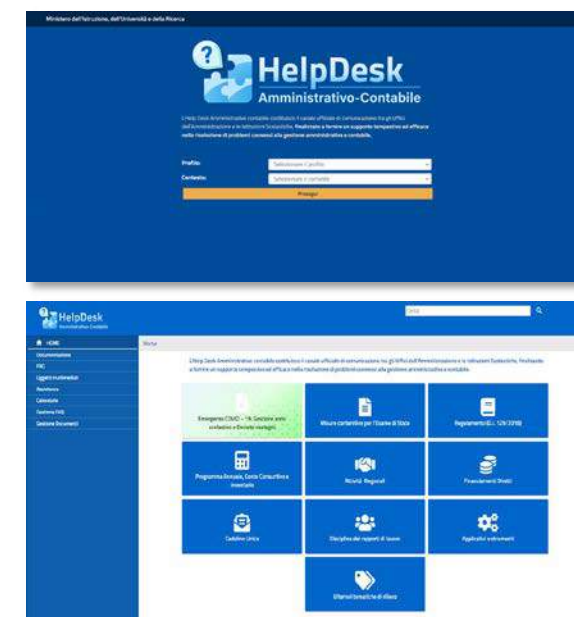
Ministero dell'Istruzione, dell'Università e della Ricerca

HelpDesk
Amministrativo-Contabile

L'Help Desk Amministrativo contabile costituisce il canale ufficiale di comunicazione tra gli Uffici dell'Amministrazione e le Istituzioni Scolastiche, finalizzato a fornire un supporto tempestivo ed efficace nella risoluzione di problemi connessi alla gestione amministrativa e contabile.

Profilo: Selezionare il profilo
Contesto: Selezionare il contesto
Prosegui

HelpDesk
Amministrativo-Contabile

Cerca

HOME
Documentazione
FAQ
Oggetti multimediali
Assistenza
Calendario
Gestione FAQ
Gestione Documenti

Home

L'Help Desk Amministrativo contabile costituisce il canale ufficiale di comunicazione tra gli Uffici dell'Amministrazione e le Istituzioni Scolastiche, finalizzato a fornire un supporto tempestivo ed efficace nella risoluzione di problemi connessi alla gestione amministrativa e contabile.

Emergenza COVID – 19: Gestione anno scolastico e Decreto ristori
Misure contenitive per l'Esame di Stato
Regolamento (D.I. 129/2018)
Programma Annuale, Conto Consuntivo e Inventario
Attività Negoziali
Finanziamenti Diretti
Cedolino Unico
Disciplina dei rapporti di lavoro
Applicativi e strumenti
Ulteriori tematiche di rilievo